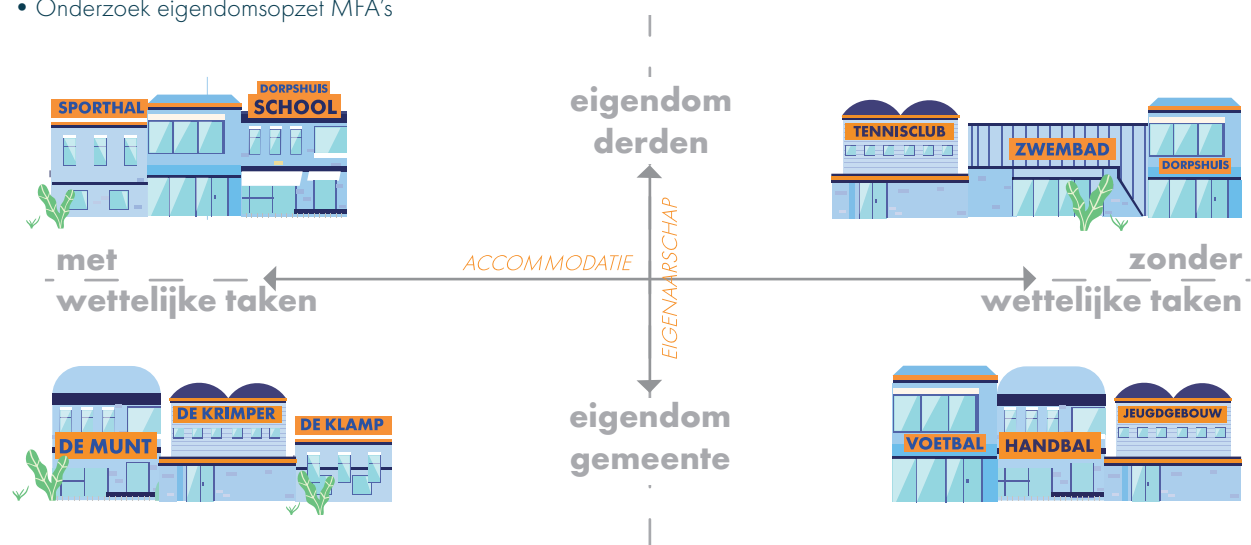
• Onderzoek eigendomsopzet MFA's

SPORTHAL
DORPSHUIS
SCHOOL

eigendom
derden

TENNISCLUB
ZWEMBAD
DORPSHUIS

met
wettelijke taken

ACCOMMODATIE

EIGENAARSCHAP

zonder
wettelijke taken

DE MUNT
DE KRIMPER
DE KLAMP

eigendom
gemeente

VOETBAL
HANDBAL
JEUGDGEBOUW